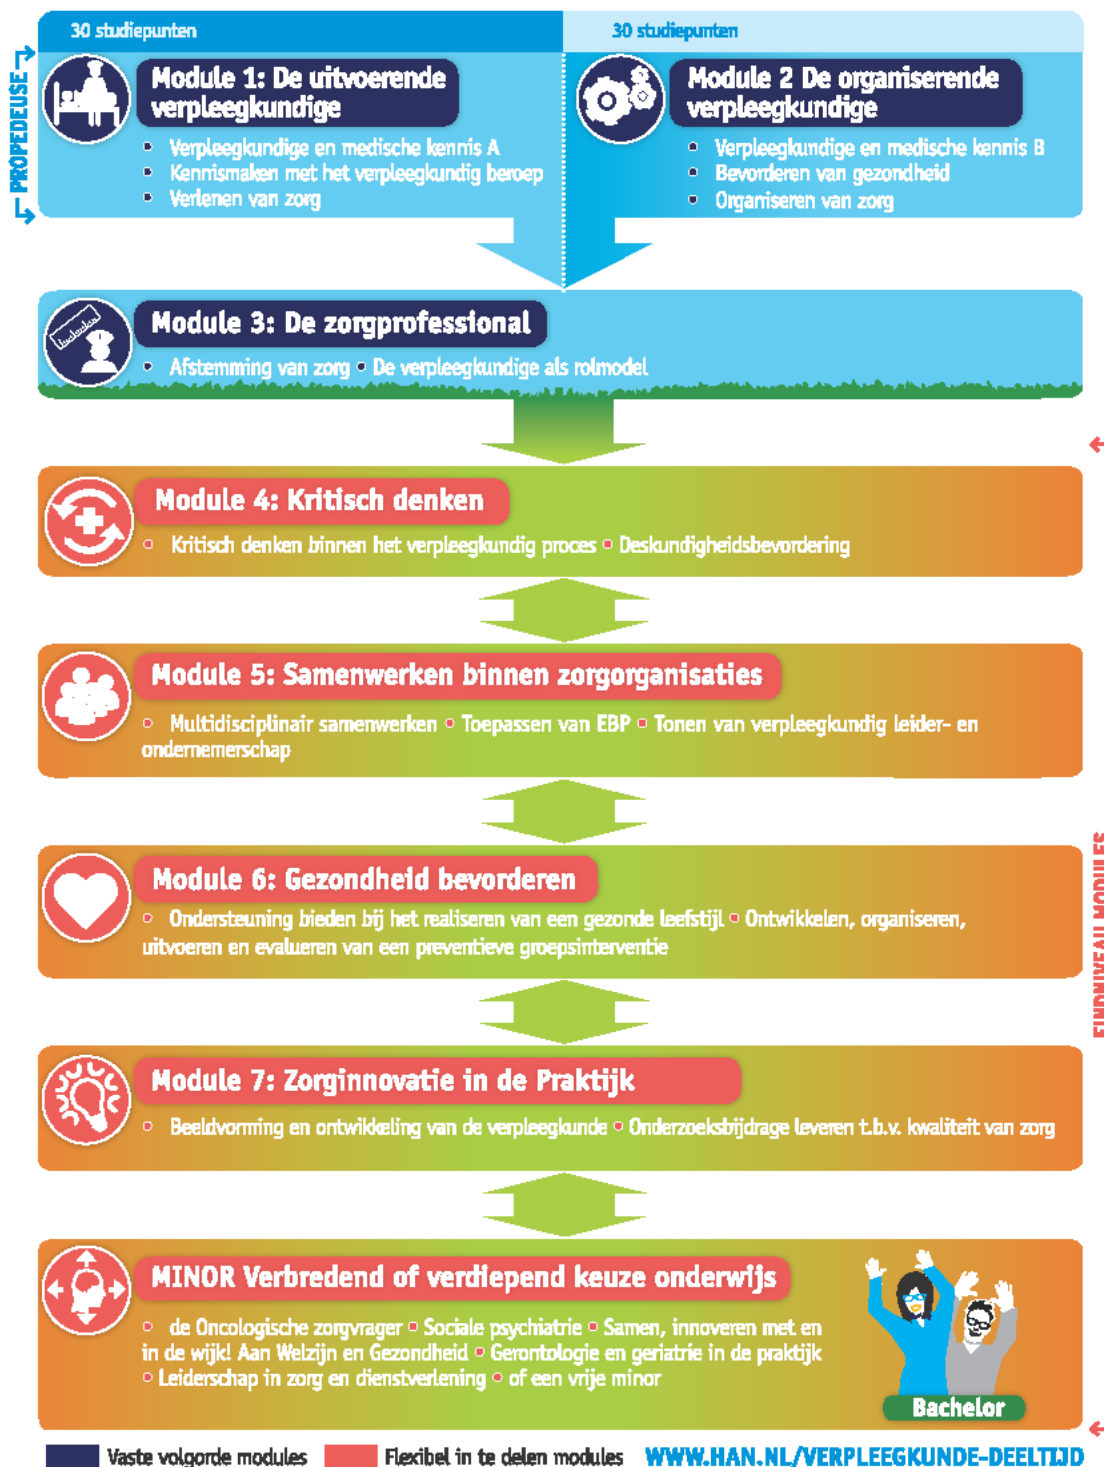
PROPEDEUSE

30 studiepunten

Module 1: De uitvoerende verpleegkundige

- Verpleegkundige en medische kennis A
- Kennismaken met het verpleegkundig beroep
- Verlenen van zorg

30 studiepunten

Module 2 De organiserende verpleegkundige

- Verpleegkundige en medische kennis B
- Bevorderen van gezondheid
- Organiseren van zorg

Module 3: De zorgprofessional

- Afstemming van zorg - De verpleegkundige als rolmodel

Module 4: Kritisch denken

- Kritisch denken binnen het verpleegkundig proces - Deskundigheidsbevordering

Module 5: Samenwerken binnen zorgorganisaties

- Multidisciplinair samenwerken - Toepassen van EBP - Tonen van verpleegkundig leider- en ondernemerschap

Module 6: Gezondheid bevorderen

- Ondersteuning bieden bij het realiseren van een gezonde leefstijl - Ontwikkelen, organiseren, uitvoeren en evalueren van een preventieve groepsinterventie

Module 7: Zorginnovatie in de Praktijk

- Beeldvorming en ontwikkeling van de verpleegkunde - Onderzoeksbijdrage leveren t.b.v. kwaliteit van zorg

MINOR Verbredend of verdiepend keuze onderwijs

- de Oncologische zorgvrager - Sociale psychiatrie - Samen, innoveren met en in de wijk! Aan Welzijn en Gezondheid - Gerontologie en geriatrie in de praktijk - Leiderschap in zorg en dienstverlening - of een vrije minor

Bachelor

EINDNIVEAU MODULES

Vaste volgorde modules

Flexibel in te delen modules

WWW.HAN.NL/VERPLEEGKUNDE-DEELTIJD